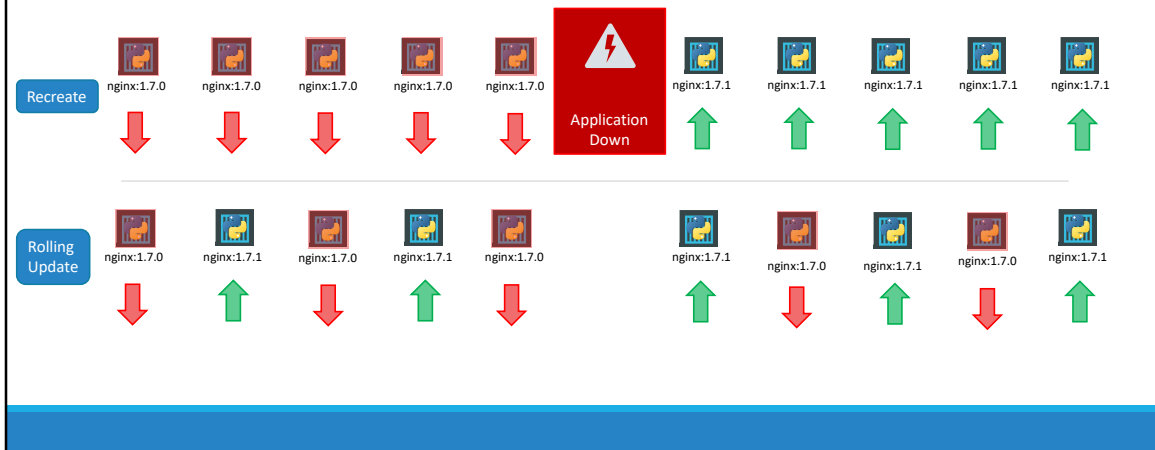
Recreate

nginx:1.7.0 nginx:1.7.0 nginx:1.7.0 nginx:1.7.0 nginx:1.7.0

Application Down

nginx:1.7.1 nginx:1.7.1 nginx:1.7.1 nginx:1.7.1 nginx:1.7.1

Rolling Update

nginx:1.7.0 nginx:1.7.1 nginx:1.7.0 nginx:1.7.1 nginx:1.7.0

nginx:1.7.1 nginx:1.7.0 nginx:1.7.1 nginx:1.7.0 nginx:1.7.1